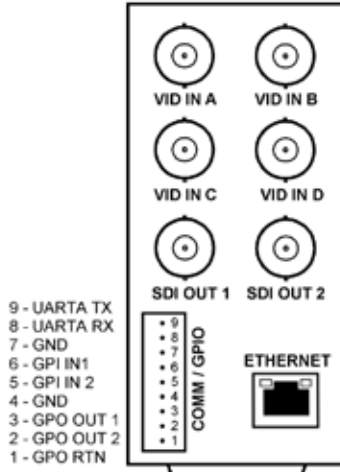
VID IN A
VID IN B
VID IN C
VID IN D
SDI OUT 1
SDI OUT 2

9 - UARTA TX
8 - UARTA RX
7 - GND
6 - GPI IN1
5 - GPI IN 2
4 - GND
3 - GPO OUT 1
2 - GPO OUT 2
1 - GPO RTN

9
8
7
6
5
4
3
2
1

COMM / GPIO

ETHERNET